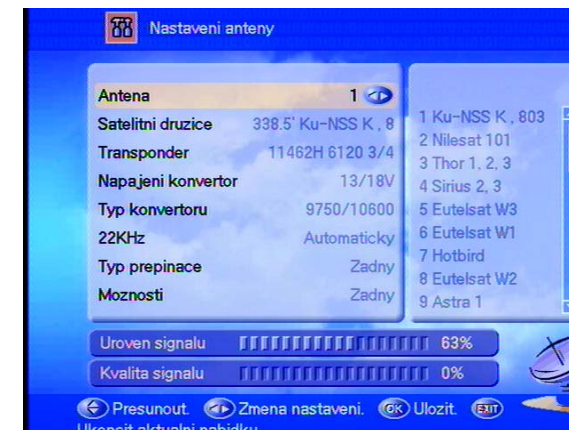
Nastaveni anteny

| | |
|---|---|
| Antena | 1 |
| Satelitni druzice | 338.5' Ku-NSS K , 8 |
| Transponder | 11462H 6120 3/4 |
| Napajeni konvertor | 13/18V |
| Typ konvertoru | 9750/10600 |
| 22KHz | Automaticky |
| Typ prepinace | Zadny |
| Moznosti | Zadny |

1 Ku-NSS K , 803
2 Nilesat 101
3 Thor 1, 2, 3
4 Sirius 2, 3
5 Eutelsat W3
6 Eutelsat W1
7 Hotbird
8 Eutelsat W2
9 Astra 1

Uroven signalu 63%
Kvalita signalu 0%

Presunout. Zmena nastaveni. OK Ulozit. EXIT
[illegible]